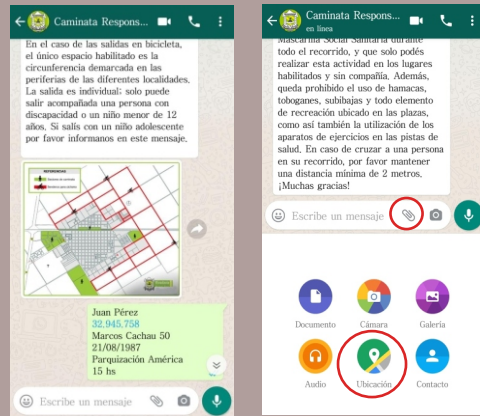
Caminata Respons...

En el caso de las salidas en bicicleta, el único espacio habilitado es la circunferencia demarcada en las periferias de las diferentes localidades. La salida es individual; solo puede salir acompañada una persona con discapacidad o un niño menor de 12 años. Si salís con un niño adolescente por favor informanos en este mensaje.

REFERENCIAS

Juan Pérez
32.945.758
Marcos Cachau 50
21/08/1987
Parquización América
15 hs

Escribe un mensaje

Caminata Respons...
en línea

sanitaria Social Santafesina durante todo el recorrido, y que solo podés realizar esta actividad en los lugares habilitados y sin compañía. Además, queda prohibido el uso de hamacas, toboganes, subibajas y todo elemento de recreación ubicado en las plazas, como así también la utilización de los aparatos de ejercicios en las pistas de salud. En caso de cruzar a una persona en su recorrido, por favor mantener una distancia mínima de 2 metros. ¡Muchas gracias!

Escribe un mensaje

Documento
Cámara
Galería
Audio
Ubicación
Contacto